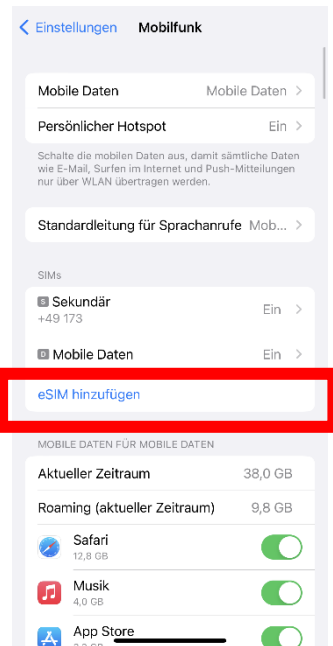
Einstellungen Mobilfunk

Mobile Daten Mobile Daten

Persönlicher Hotspot Ein

Schalte die mobilen Daten aus, damit sämtliche Daten wie E-Mail, Surfen im Internet und Push-Mitteilungen nur über WLAN übertragen werden.

Standardleitung für Sprachanrufe Mob...

SIMs

S Sekundär
+49 173
Ein

D Mobile Daten Ein

eSIM hinzufügen

MOBILE DATEN FÜR MOBILE DATEN

Aktueller Zeitraum 38,0 GB

Roaming (aktueller Zeitraum) 9,8 GB

Safari
12,8 GB

Musik
4,0 GB

App Store
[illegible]